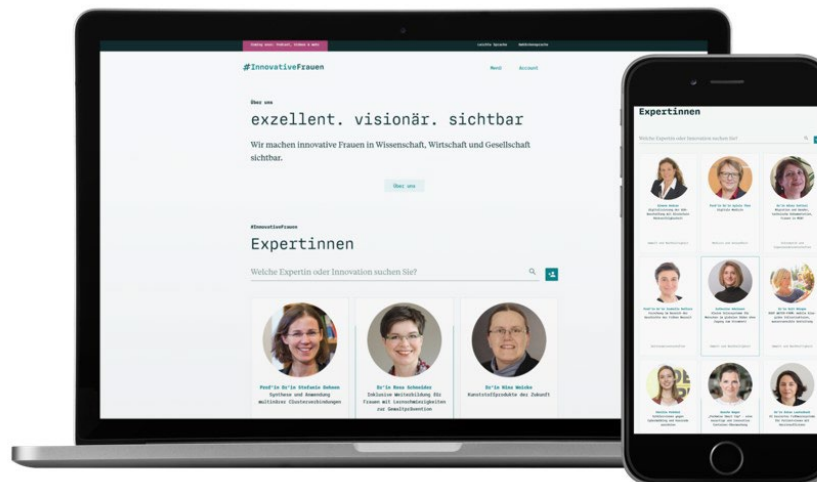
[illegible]

#InnovativeFrauen

Menü Account

Über uns

exzellent. visionär. sichtbar

Wir machen innovative Frauen in Wissenschaft, Wirtschaft und Gesellschaft sichtbar.

Über uns

#InnovativeFrauen

Expertinnen

Welche Expertin oder Innovation suchen Sie?

Prof'in Dr'in Stefanie Dehnen
Synthese und Anwendung multinärer Clusterverbindungen

Dr'in Rosa Schneider
Exklusive Weiterbildung für Frauen mit Lernschwierigkeiten zur Gewaltprävention

Dr'in Nina Welsko
Kunststoffprodukte der Zukunft

Expertinnen

Welche Expertin oder Innovation suchen Sie?

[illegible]